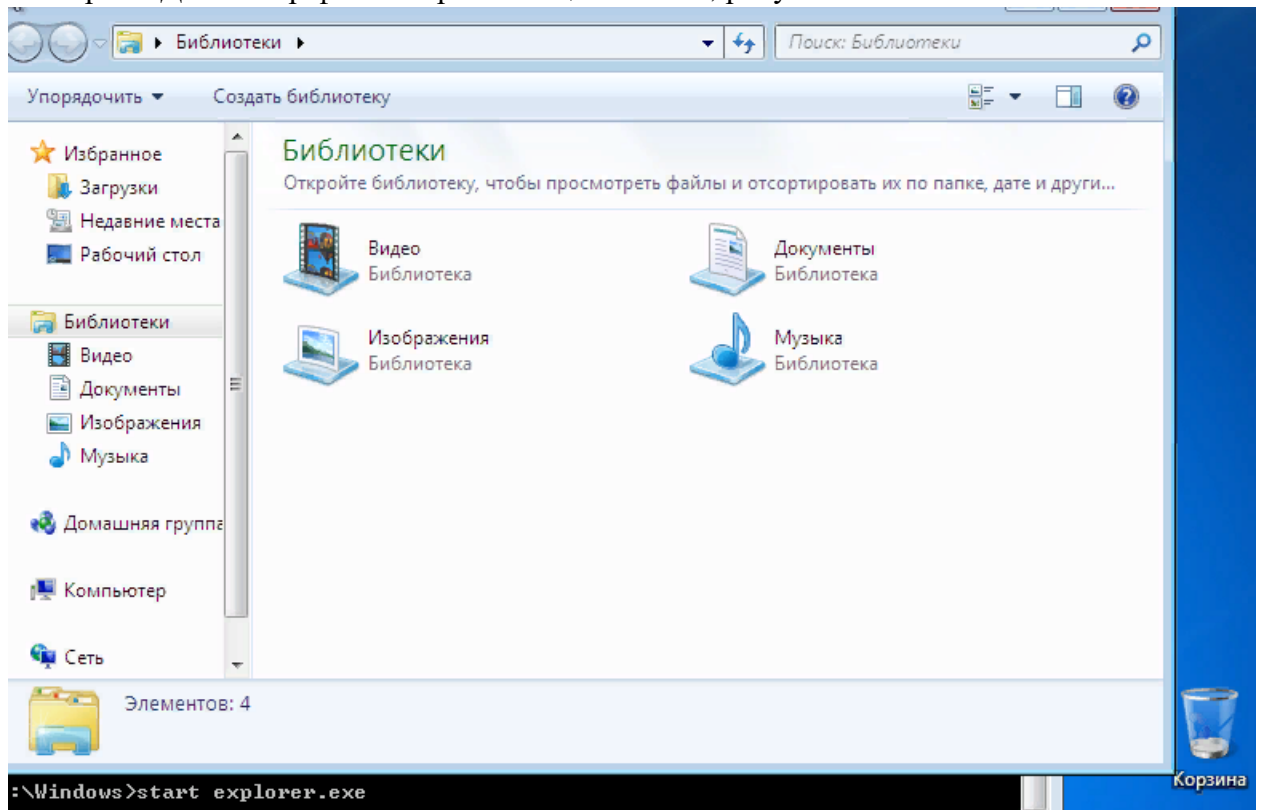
▸ Библиотеки ▸

Поиск: Библиотеки

Упорядочить ▾ Создать библиотеку

Избранное
Загрузки
Недавние места
Рабочий стол

Библиотеки
Видео
Документы
Изображения
Музыка

Домашняя группа

Компьютер

Сеть

Библиотеки

Откройте библиотеку, чтобы просмотреть файлы и отсортировать их по папке, дате и други...

Видео
Библиотека

Документы
Библиотека

Изображения
Библиотека

Музыка
Библиотека

Элементов: 4

:\Windows>start explorer.exe

Корзина